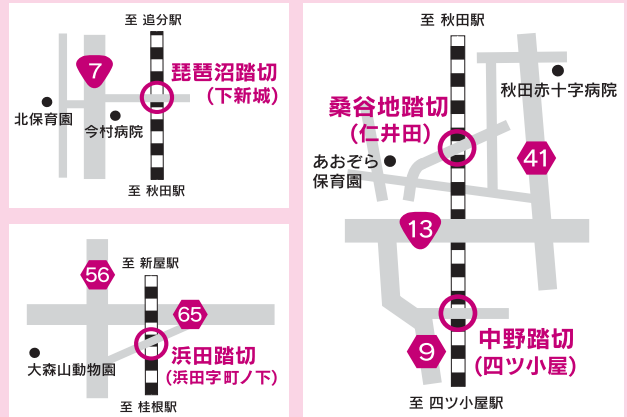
至 追分駅

7

琵琶沼踏切
(下新城)

北保育園

今村病院

至 秋田駅

至 新屋駅

56

65

大森山動物園

浜田踏切
(浜田字町ノ下)

至 桂根駅

至 秋田駅

秋田赤十字病院

桑谷地踏切
(仁井田)

あおぞら
保育園

41

13

中野踏切
(四ツ小屋)

9

至 四ツ小屋駅